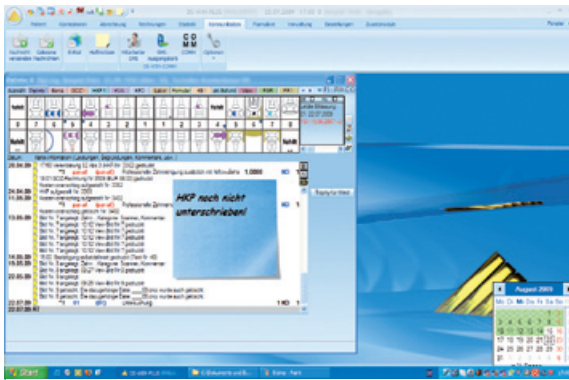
Patient
Kommunikation
Nachricht versenden
Gelesene Nachrichten
Infost
Haftnotizen
Mitarbeiter SMS
GHC
COMM
Optionen

HKP noch nicht unterschrieben!

Display für Wiese

August 2009
Mo Di Mi Do Fr Sa So

Start